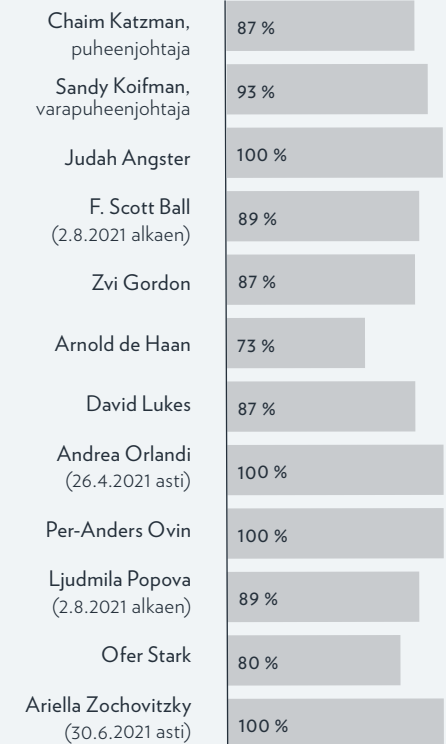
| | |
|---|---|
| Chaim Katzman, puheenjohtaja | 87 % |
| Sandy Koifman, varapuheenjohtaja | 93 % |
| Judah Angster | 100 % |
| F. Scott Ball (2.8.2021 alkaen) | 89 % |
| Zvi Gordon | 87 % |
| Arnold de Haan | 73 % |
| David Lukes | 87 % |
| Andrea Orlandi (26.4.2021 asti) | 100 % |
| Per-Anders Ovin | 100 % |
| Ljudmila Popova (2.8.2021 alkaen) | 89 % |
| Ofer Stark | 80 % |
| Ariella Zochovitzky (30.6.2021 asti) | 100 % |